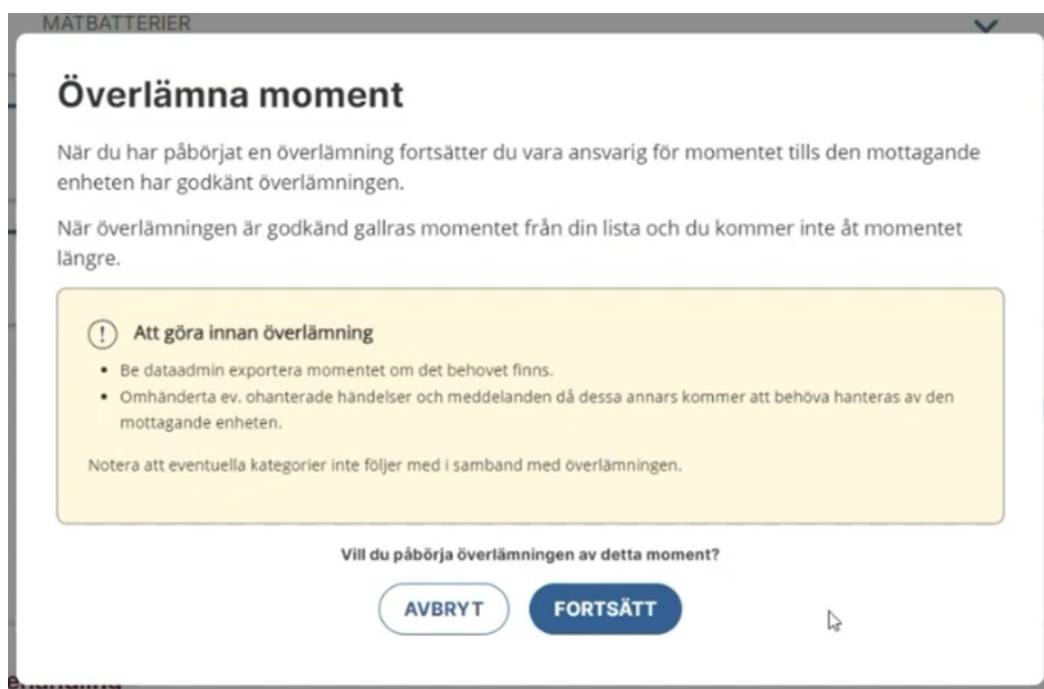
MATBATTERIER

Överlämna moment

När du har påbörjat en överlämning fortsätter du vara ansvarig för momentet tills den mottagande enheten har godkänt överlämningen.

När överlämningen är godkänd gallras momentet från din lista och du kommer inte åt momentet längre.

Att göra innan överlämning

- Be dataadmin exportera momentet om det behovet finns.
- Omhänderta ev. ohanterade händelser och meddelanden då dessa annars kommer att behöva hanteras av den mottagande enheten.

Notera att eventuella kategorier inte följer med i samband med överlämningen.

Vill du påbörja överlämningen av detta moment?

AVBRYT FORTSÄTT